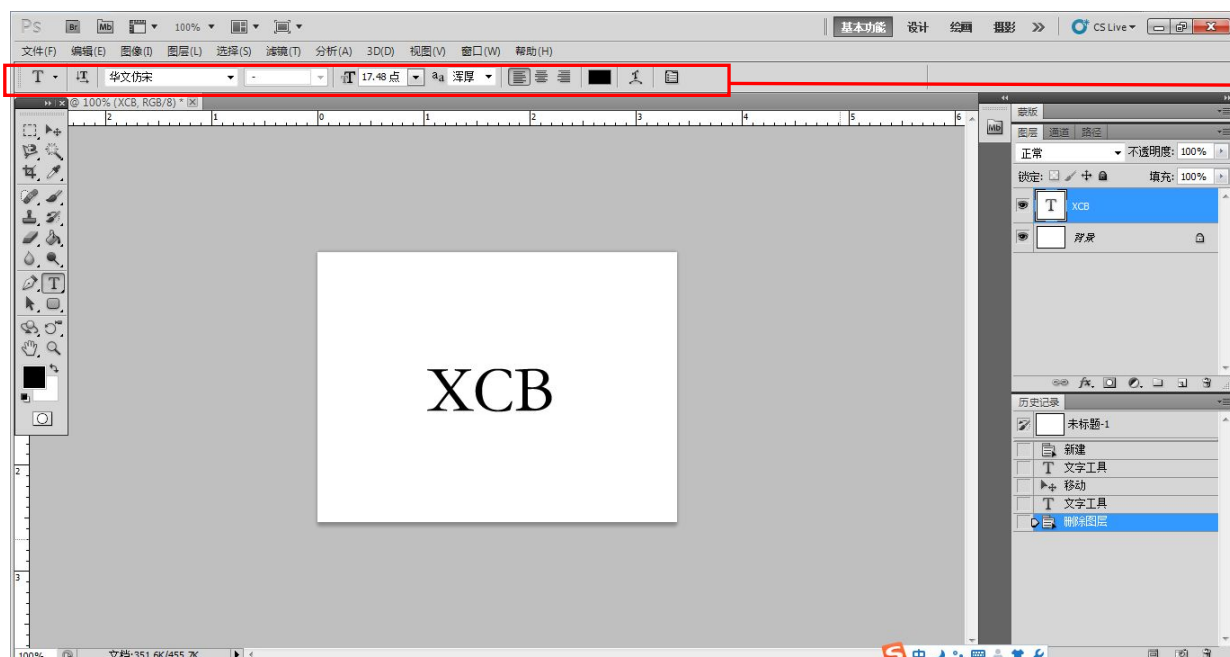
Ps Br Mb 100% 基本功能 设计 绘画 摄影 » CS Live

文件(F) 编辑(E) 图像(I) 图层(L) 选择(S) 滤镜(T) 分析(A) 3D(D) 视图(V) 窗口(W) 帮助(H)

T 华文仿宋 - 17.48 点 aa 浑厚

@ 100% (XCB, RGB/8) *

XCB

蒙版
图层 通道 路径
正常 不透明度: 100%
锁定: 填充: 100%
XCB
背景

历史记录
未标题-1
新建
文字工具
移动
文字工具
删除图层

100% 文档:351.6K/455.7K